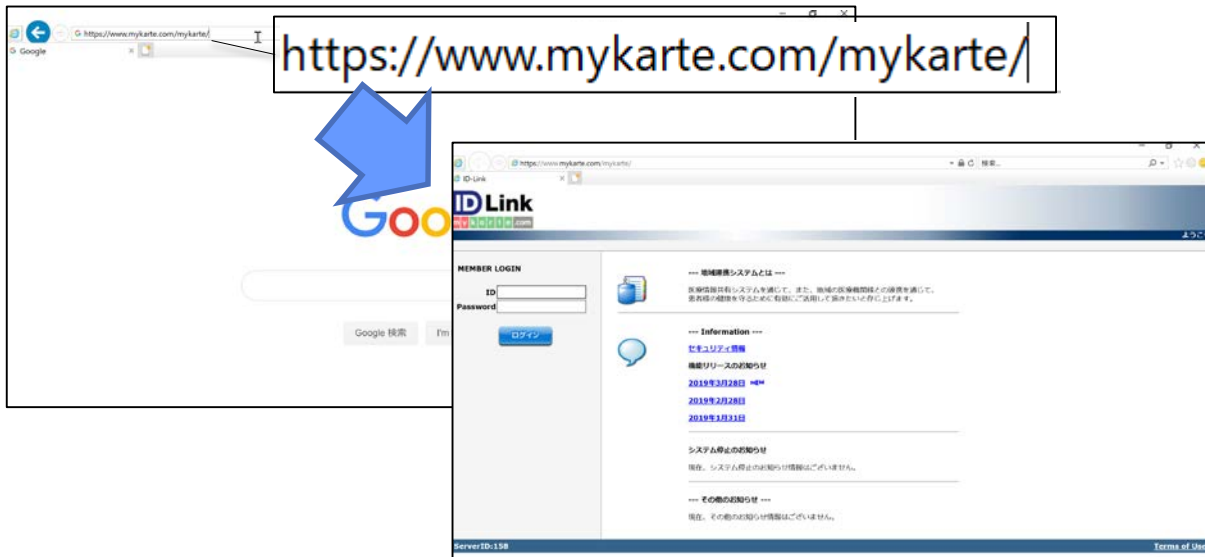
https://www.mykarte.com/mykarte/
Google

https://www.mykarte.com/mykarte/

Google

Google 検索
I'm

https://www.mykarte.com/mykarte/
検索...
ID-Link

ID Link
mykarte.com

ようこ

MEMBER LOGIN
ID
Password
ログイン

--- 地域連携システムとは ---
医療情報共有システムを通じて、また、地域の医療機関との連携を通じて、患者様の健康を守るために有効にご活用して頂きたいと存じ上げます。

--- Information ---
セキュリティ情報
機能リリースのお知らせ
2019年3月28日 NEW
2019年2月28日
2019年1月31日

システム停止のお知らせ
現在、システム停止のお知らせ情報はございません。

--- その他のお知らせ ---
現在、その他のお知らせ情報はございません。

ServerID:158
Terms of Use